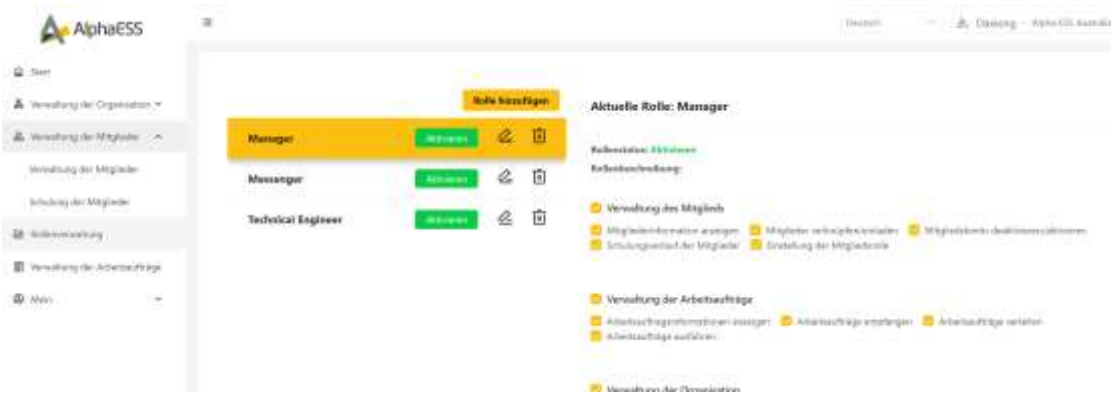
AlphaESS

Deutsch

Daiqing - AlphaESS Australia

Start

Verwaltung der Organisation

Verwaltung der Mitglieder

Verwaltung der Mitglieder

Schulung der Mitglieder

Rollenverwaltung

Verwaltung der Arbeitsaufträge

Mein

Rolle hinzufügen

Manager

Aktivieren

Messenger

Aktivieren

Technical Engineer

Aktivieren

Aktuelle Rolle: Manager

Rollenstatus: Aktivieren

Rollenbeschreibung:

Verwaltung des Mitglieds

Mitgliederinformation anzeigen

Mitglieder verknüpfen/einladen

Mitgliedskonto deaktivieren/aktivieren

Schulungsverlauf der Mitglieder

Einstellung der Mitgliedsrolle

Verwaltung der Arbeitsaufträge

Arbeitsauftragsinformationen anzeigen

Arbeitsaufträge empfangen

Arbeitsaufträge verteilen

Arbeitsaufträge ausführen

Verwaltung der Organisation